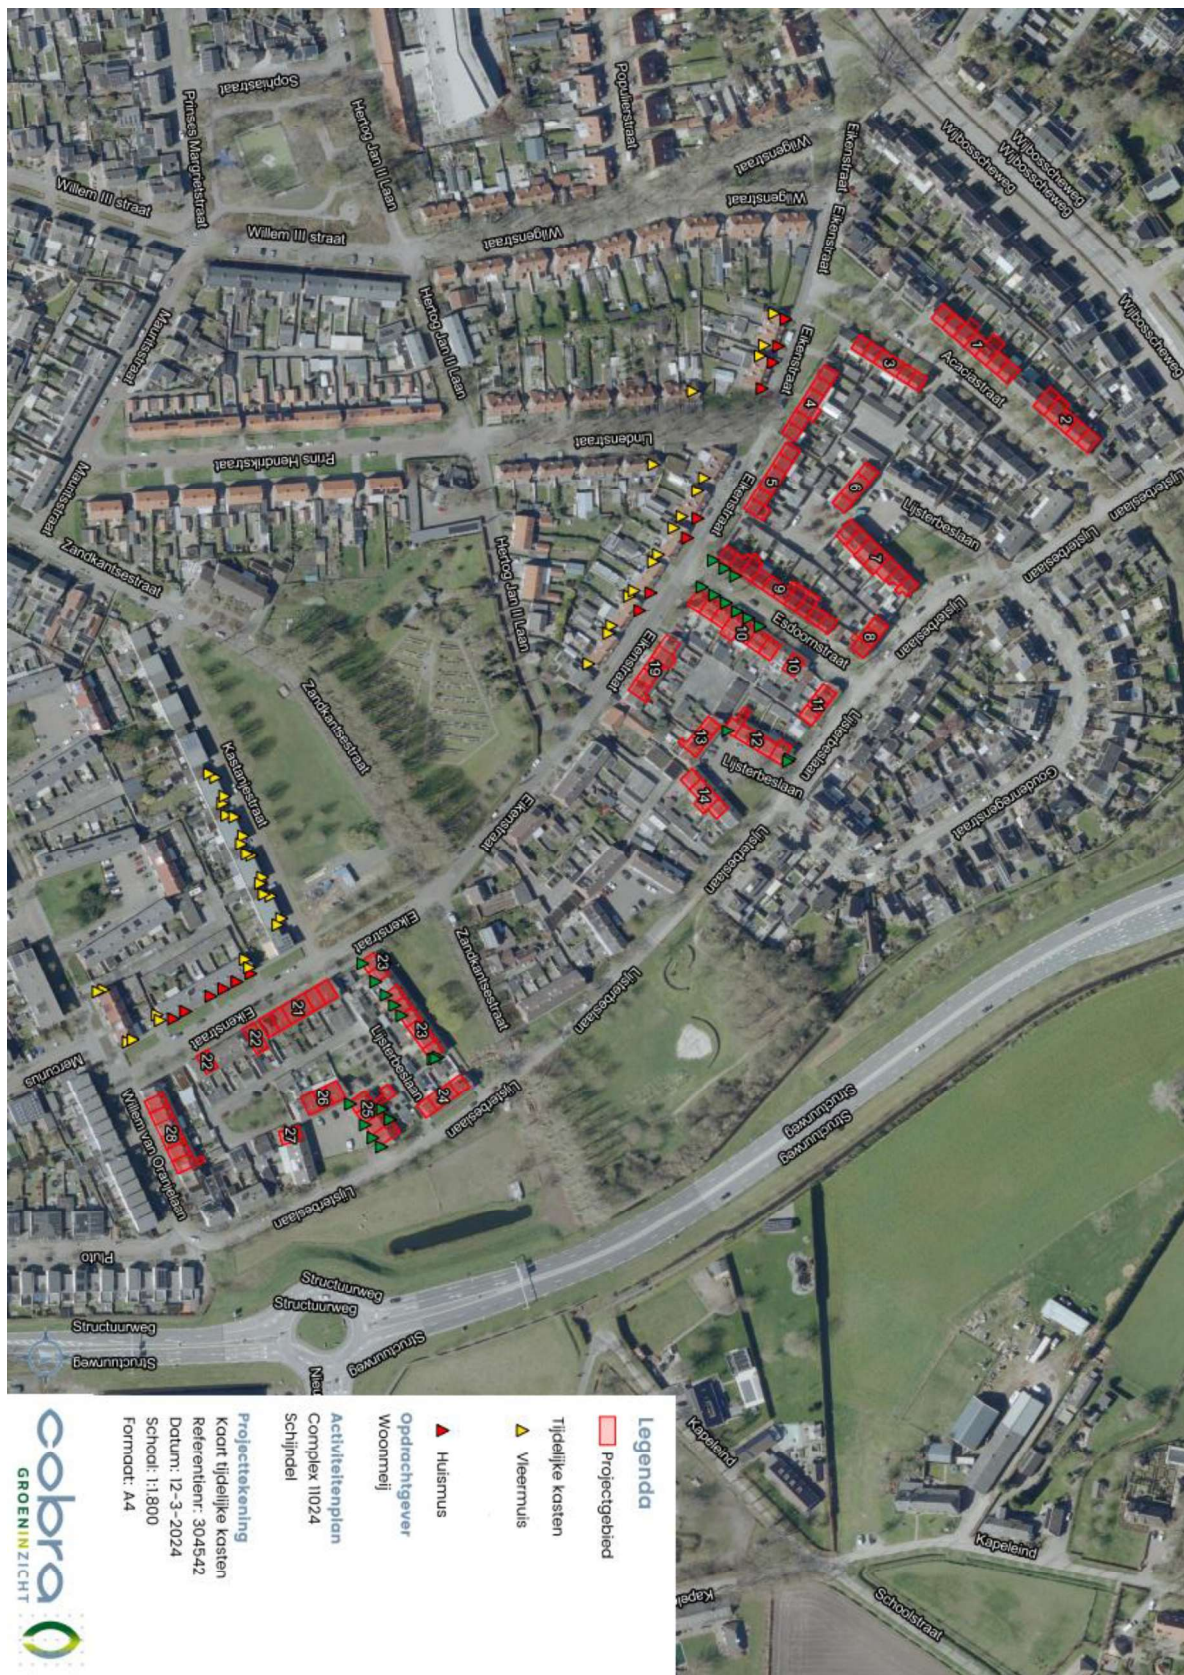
Legenda
Projectgebied
Tijdelijke kasten
Vleermuis
Huismus

Opdrachtgever
Woonmeij

Activiteitenplan
Complex 1024
Schijndel

Projecttekening
Kaart tijdelijke kasten
Referentienr: 304542
Datum: 12-3-2024
Schaal: 1:1.800
Formaat: A4

cobra
GROENINZICHT

Sophiastraat
Prinses Margrietstraat
Willem III straat
Willem III straat
Hertog Jan II Laan
Hertog Jan II Laan
Hertog Jan II Laan
Populierstraat
Wilgenstraat
Wilgenstraat
Wilgenstraat
Eikenstraat
Eikenstraat
Eikenstraat
Eikenstraat
Eikenstraat
Eikenstraat
Eikenstraat
Wijbosscheweg
Wijbosscheweg
Wijbosscheweg
Wijbosscheweg
Acaciastraat
Lindenstraat
Prins Hendrikstraat
Mauritsstraat
Mauritsstraat
Zandkantsestraat
Zandkantsestraat
Zandkantsestraat
Kastanjestraat
Esdoornstraat
Lijsterbeslaan
Lijsterbeslaan
Lijsterbeslaan
Lijsterbeslaan
Lijsterbeslaan
Lijsterbeslaan
Lijsterbeslaan
Lijsterbeslaan
Lijsterbeslaan
Lijsterbeslaan
Goudenregenstraat
Mercurius
Willem van Oranjelaan
Pluto
Structuurweg
Structuurweg
Structuurweg
Structuurweg
Structuurweg
Structuurweg
Structuurweg
Kapeleind
Kapeleind
Kapeleind
Schoolstraat
Nieu

1
2
3
4
5
6
7
8
9
10
10
11
12
13
14
19
21
22
22
23
23
24
25
26
27
28